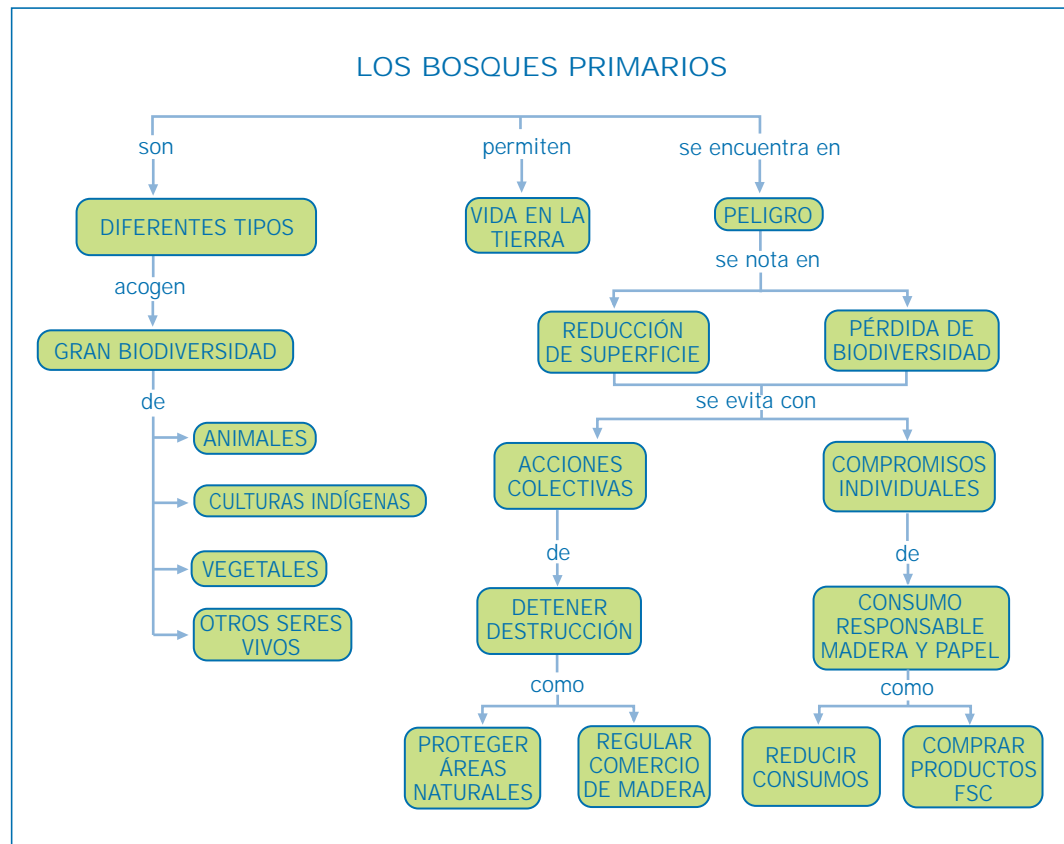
LOS BOSQUES PRIMARIOS

son

DIFERENTES TIPOS

acogen

GRAN BIODIVERSIDAD

de

ANIMALES

CULTURAS INDÍGENAS

VEGETALES

OTROS SERES VIVOS

permiten

VIDA EN LA TIERRA

se encuentra en

PELIGRO

se nota en

REDUCCIÓN DE SUPERFICIE

PÉRDIDA DE BIODIVERSIDAD

se evita con

ACCIONES COLECTIVAS

de

DETENER DESTRUCCIÓN

como

PROTEGER ÁREAS NATURALES

REGULAR COMERCIO DE MADERA

COMPROMISOS INDIVIDUALES

de

CONSUMO RESPONSABLE MADERA Y PAPEL

como

REDUCIR CONSUMOS

COMPRAR PRODUCTOS FSC